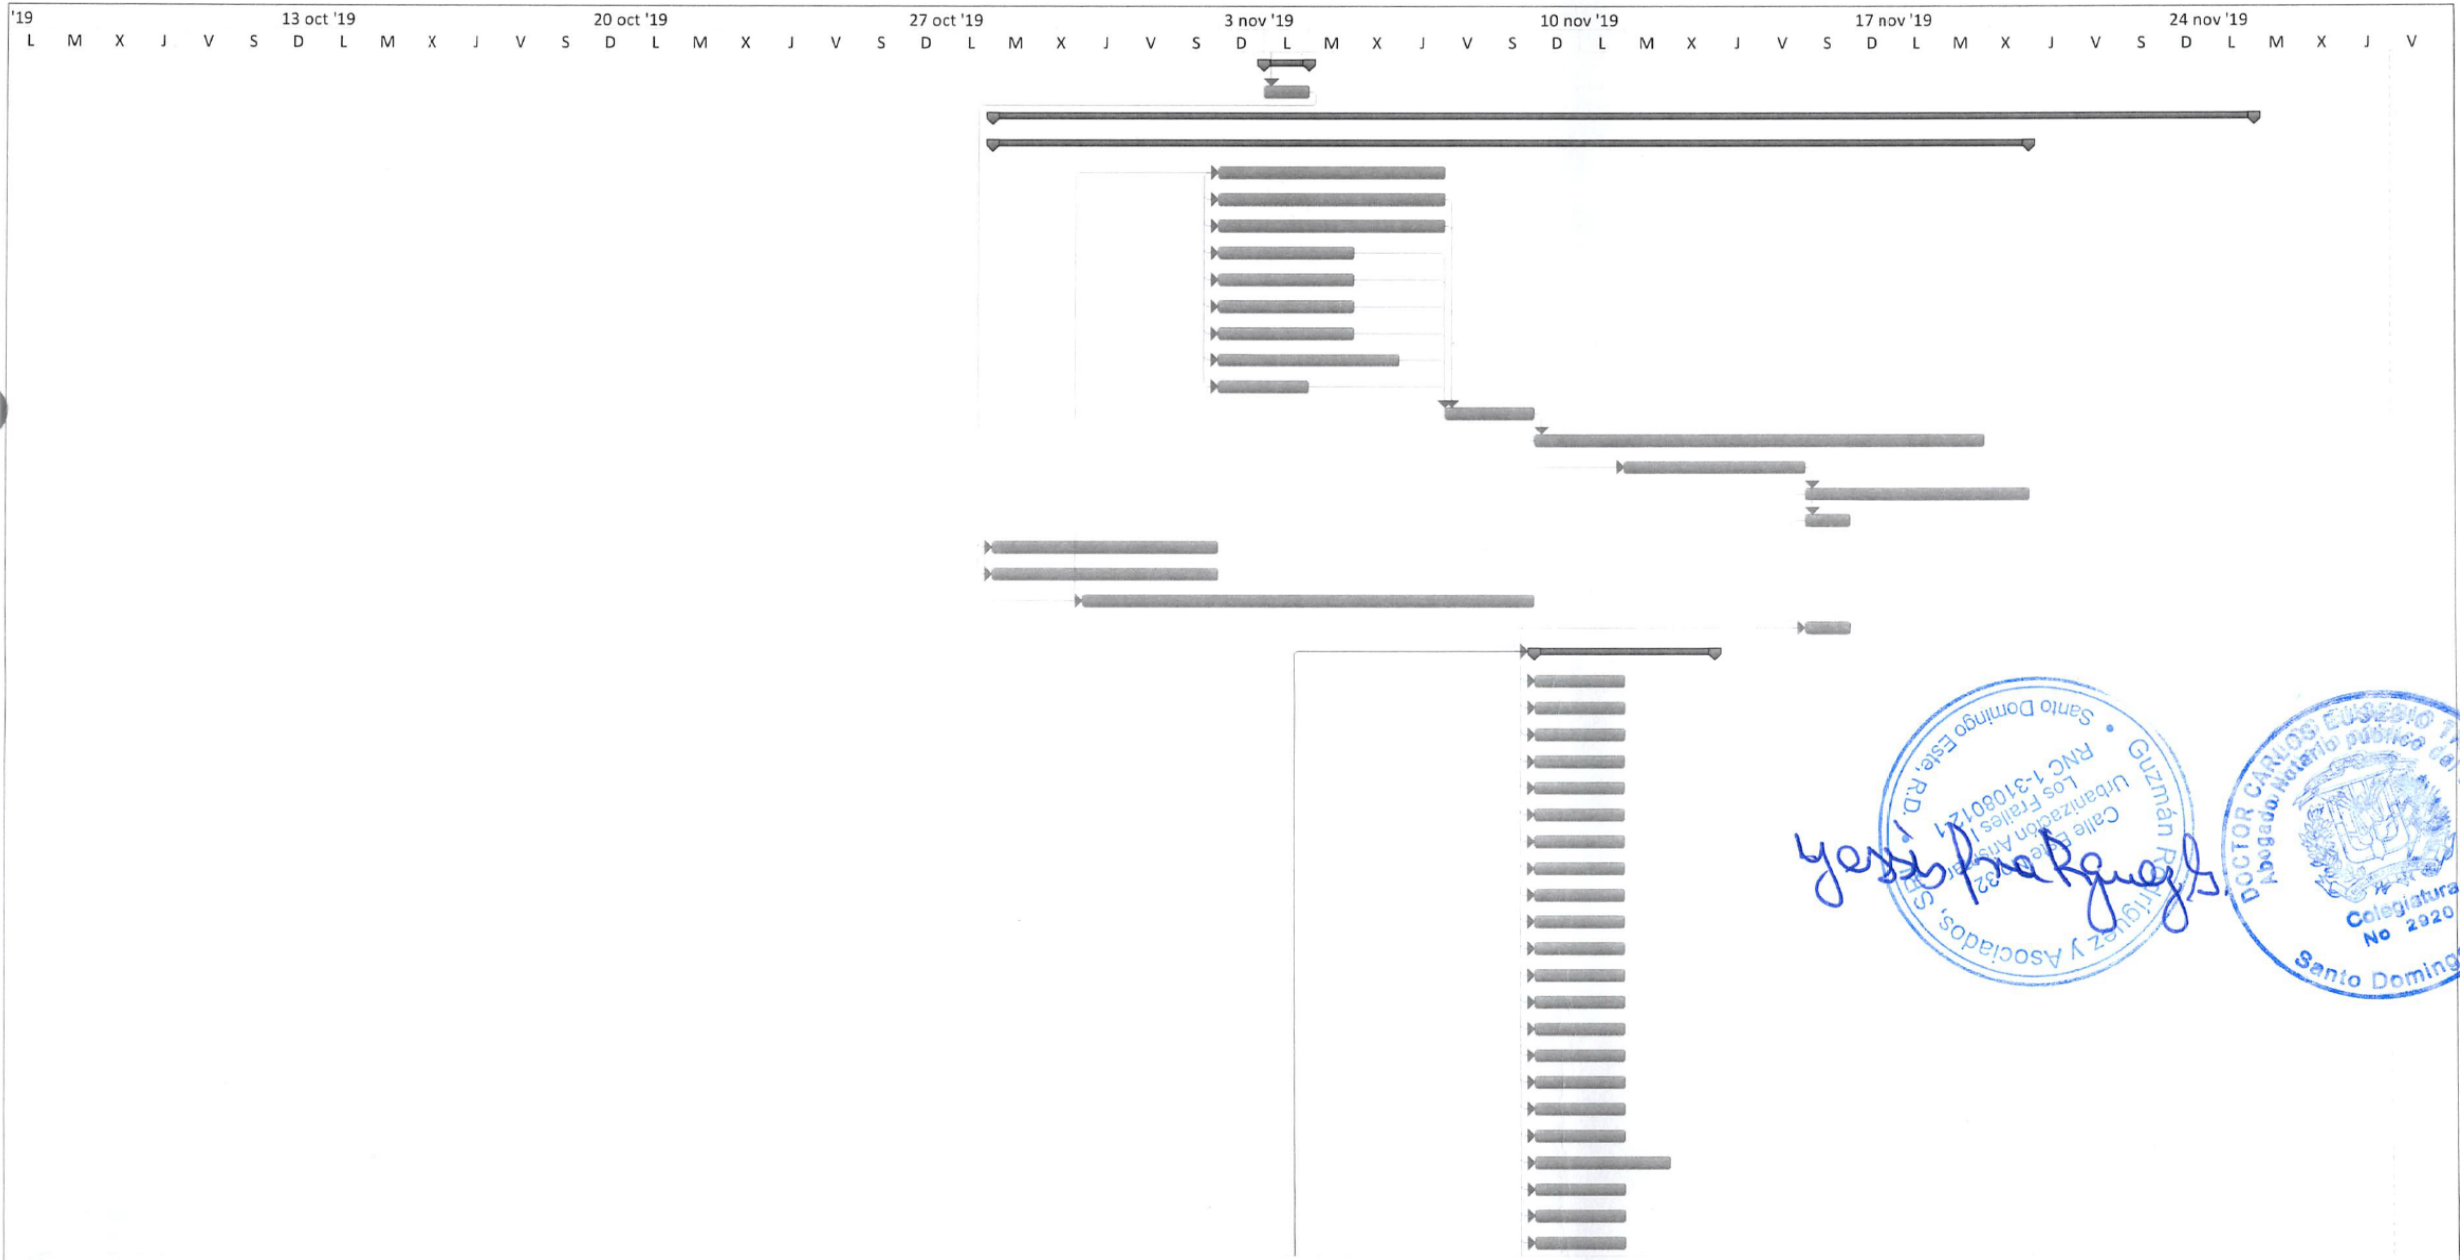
'19 | 13 oct '19 | 20 oct '19 | 27 oct '19 | 3 nov '19 | 10 nov '19 | 17 nov '19 | 24 nov '19

L M X J V S D L M X J V S D L M X J V S D L M X J V S D L M X J V S D L M X J V S D L M X J V S D L M X J V

Santo Domingo Este, R.D. • Guzmán Rodríguez y Asociados, SRL • Calle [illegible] Urbanización Los Frailes I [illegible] RNC 1-31080121

DOCTOR CARLOS EUSEBIO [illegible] Abogado Notario público del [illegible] Colegiatura No 2920 Santo Doming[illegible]

Yessy Rodríguez